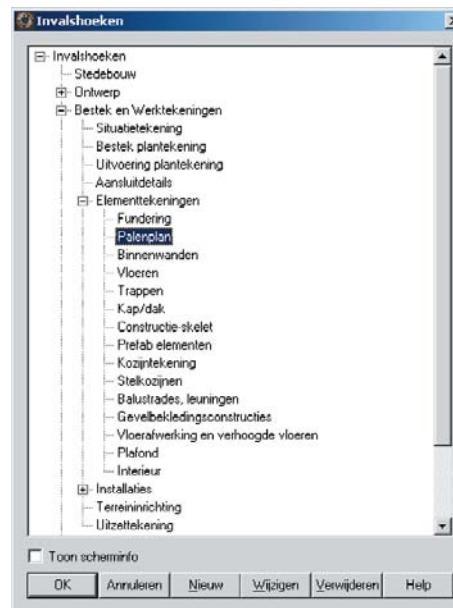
Invalshoeken

Invalshoeken
Stedebouw
Ontwerp
Bestek en Werktekeningen
Situatietekening
Bestek plantekening
Uitvoering plantekening
Aansluitdetails
Elementtekeningen
Fundering
Palenplan
Binnenwanden
Vloeren
Trappen
Kap/dak
Constructie-skelet
Prefab elementen
Kozijntekening
Stelkozijnen
Balustrades, leuningen
Gevelbekledingsconstructies
Vloerafwerking en verhoogde vloeren
Plafond
Interieur
Installaties
Terreininrichting
Uitzettekening

Toon scherminfo

OK | Annuleren | Nieuw | Wijzigen | Verwijderen | Help